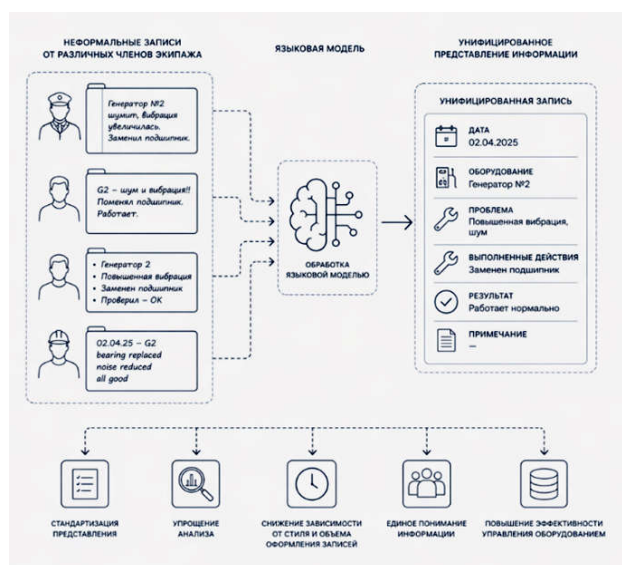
НЕФОРМАЛЬНЫЕ ЗАПИСИ ОТ РАЗЛИЧНЫХ ЧЛЕНОВ ЭКИПАЖА

ЯЗЫКОВАЯ МОДЕЛЬ

УНИФИЦИРОВАННОЕ ПРЕДСТАВЛЕНИЕ ИНФОРМАЦИИ

Генератор №2 шумит, вибрация увеличилась. Заменил подшипник.

G2 – шум и вибрация!! Поменял подшипник. Работает.

• Генератор 2
• Повышенная вибрация
• Заменен подшипник
• Проверил – OK

02.04.25 – G2
bearing replaced
noise reduced
all good

ОБРАБОТКА ЯЗЫКОВОЙ МОДЕЛЬЮ

УНИФИЦИРОВАННАЯ ЗАПИСЬ

ДАТА
02.04.2025

ОБОРУДОВАНИЕ
Генератор №2

ПРОБЛЕМА
Повышенная вибрация, шум

ВЫПОЛНЕННЫЕ ДЕЙСТВИЯ
Заменен подшипник

РЕЗУЛЬТАТ
Работает нормально

ПРИМЕЧАНИЕ
–

СТАНДАРТИЗАЦИЯ ПРЕДСТАВЛЕНИЯ

УПРОЩЕНИЕ АНАЛИЗА

СНИЖЕНИЕ ЗАВИСИМОСТИ ОТ СТИЛЯ И ОБЪЕМА ОФОРМЛЕНИЯ ЗАПИСЕЙ

ЕДИНОЕ ПОНИМАНИЕ ИНФОРМАЦИИ

ПОВЫШЕНИЕ ЭФФЕКТИВНОСТИ УПРАВЛЕНИЯ ОБОРУДОВАНИЕМ